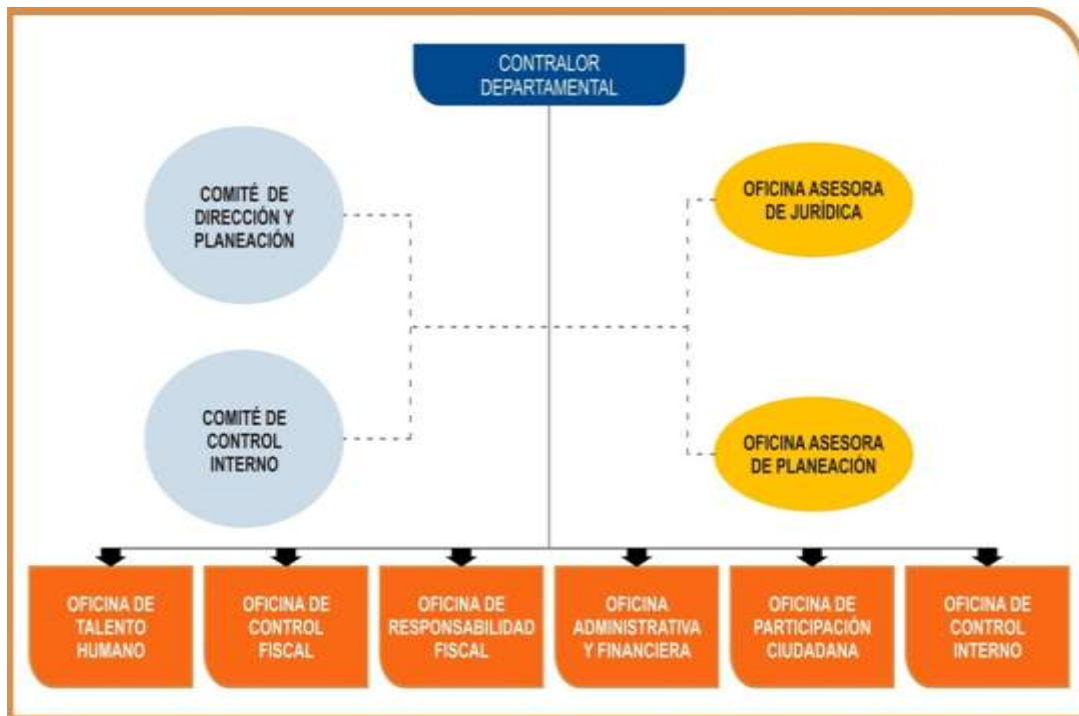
CONTRALOR DEPARTAMENTAL

COMITÉ DE DIRECCIÓN Y PLANEACIÓN

OFICINA ASESORA DE JURÍDICA

COMITÉ DE CONTROL INTERNO

OFICINA ASESORA DE PLANEACIÓN

OFICINA DE TALENTO HUMANO

OFICINA DE CONTROL FISCAL

OFICINA DE RESPONSABILIDAD FISCAL

OFICINA ADMINISTRATIVA Y FINANCIERA

OFICINA DE PARTICIPACIÓN CIUDADANA

OFICINA DE CONTROL INTERNO